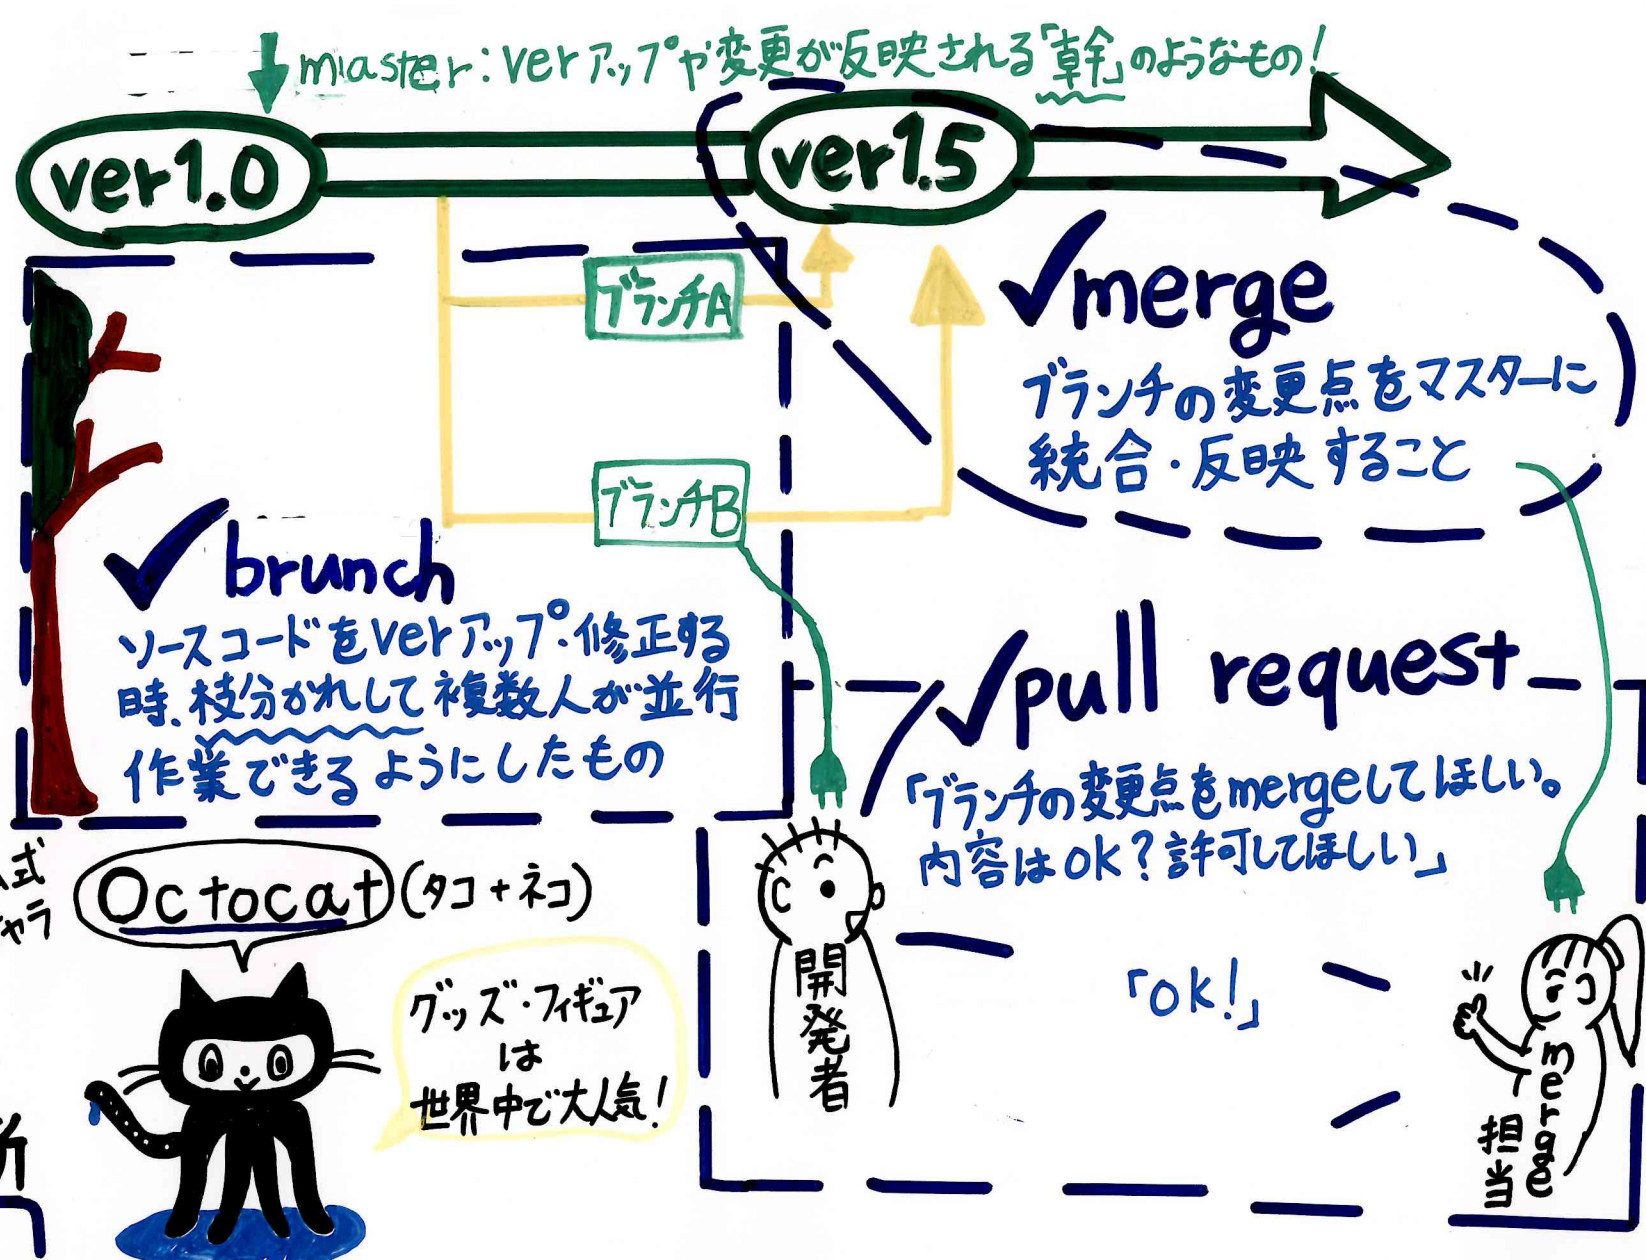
master：verアップや変更が反映される「幹」のようなもの！

ver1.0

ver1.5

ブランチA

ブランチB

✓merge
ブランチの変更点をマスターに統合・反映すること

✓brunch
ソースコードをverアップ・修正する時、枝分かれして複数人が並行作業できるようにしたもの

✓pull request
「ブランチの変更点をmergeしてほしい。内容はOK？許可してほしい」

開発者

「OK！」

merge担当

式
ャラ

Octocat（タコ＋ネコ）

グッズ・フィギュアは世界中で大人気！

析